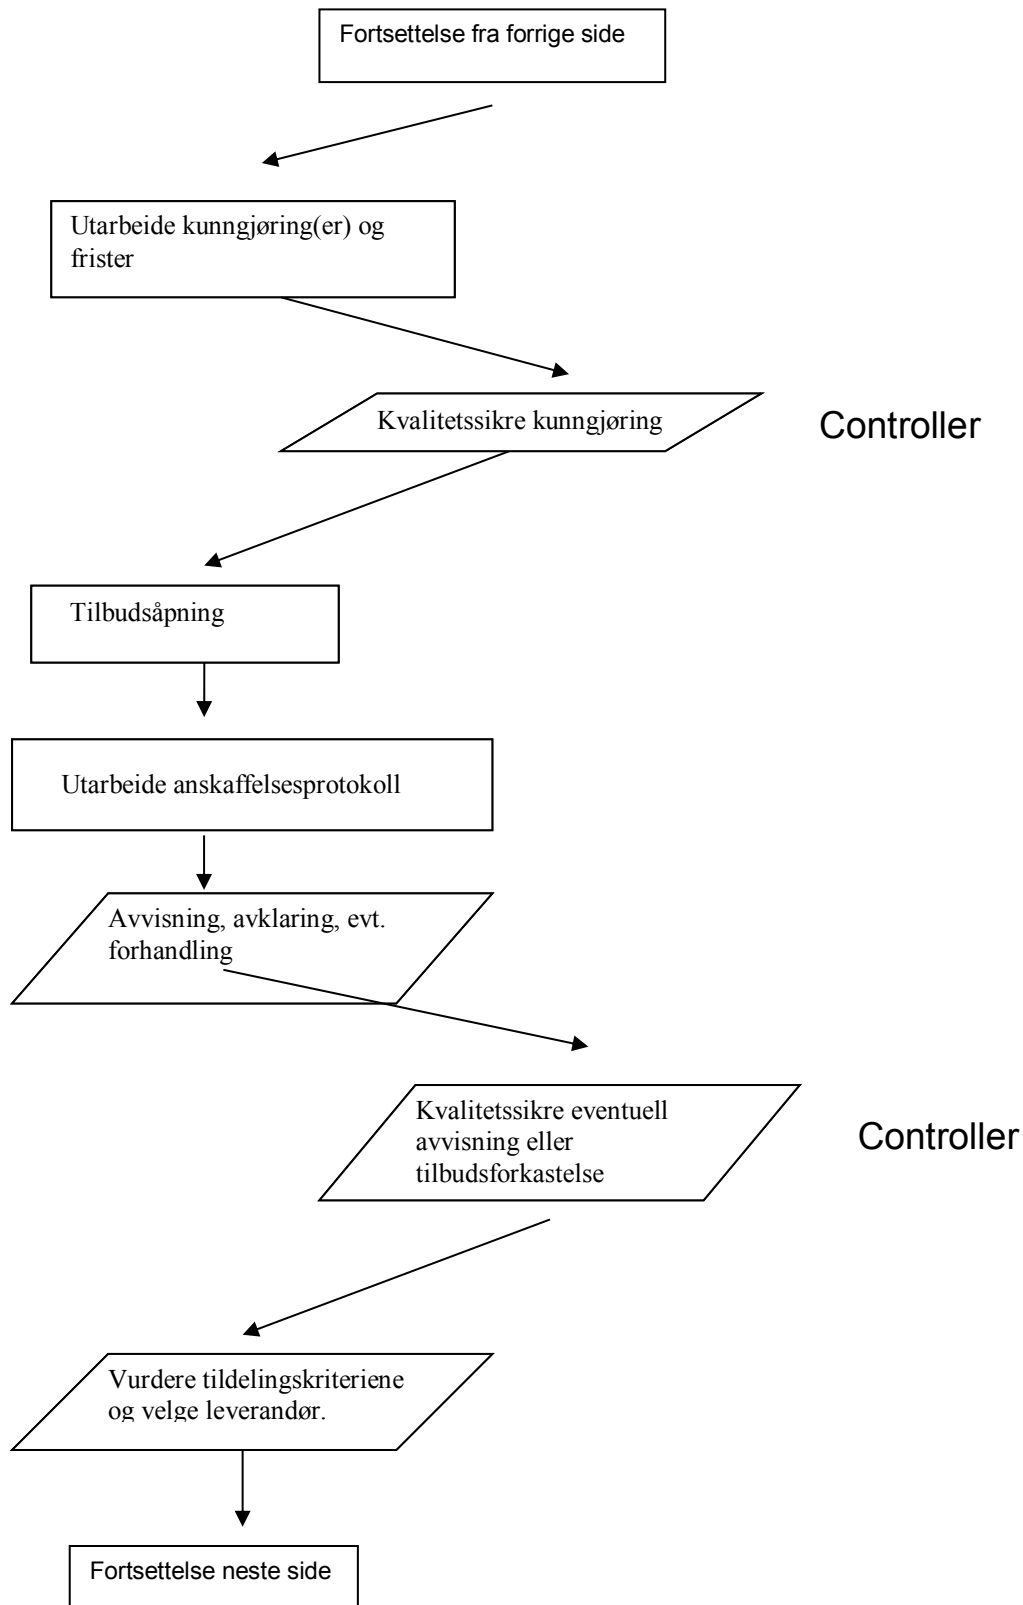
Fortsettelse fra forrige side

Utarbeide kunngjøring(er) og frister

Kvalitetssikre kunngjøring

Controller

Tilbudsåpning

Utarbeide anskaffelsesprotokoll

Avvisning, avklaring, evt. forhandling

Kvalitetssikre eventuell avvisning eller tilbudsforkastelse

Controller

Vurdere tildelingskriteriene og velge leverandør.

Fortsettelse neste side